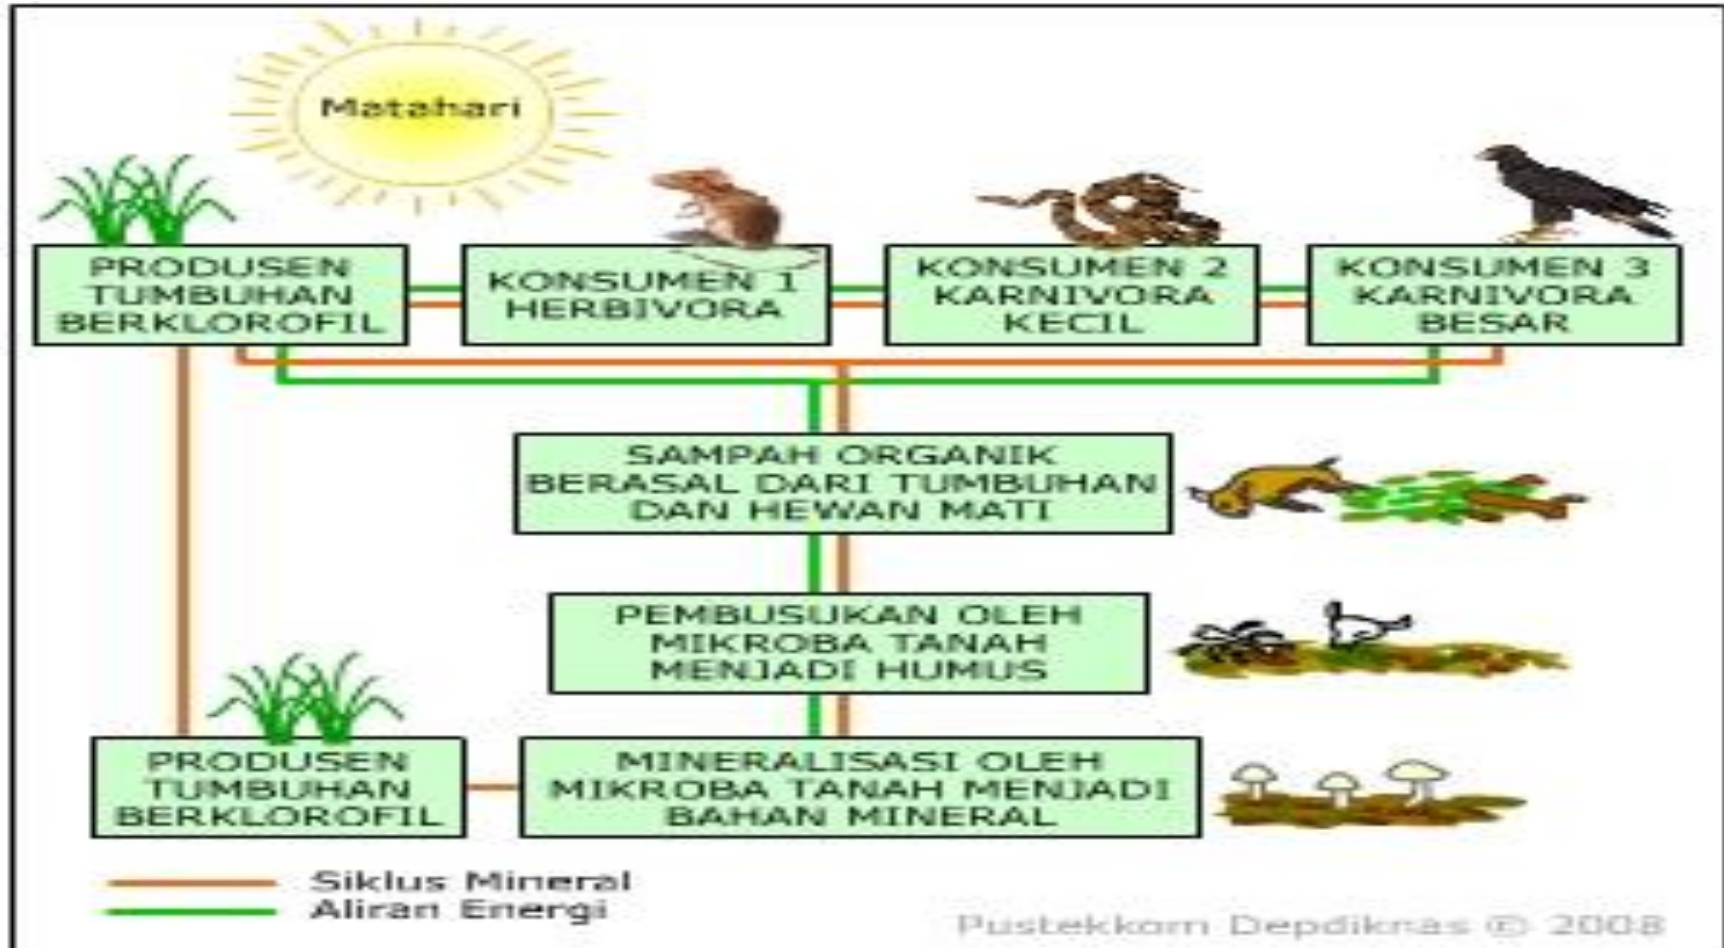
Matahari

PRODUSEN TUMBUHAN BERKLOROFIL

KONSUMEN 1 HERBIVORA

KONSUMEN 2 KARNIVORA KECIL

KONSUMEN 3 KARNIVORA BESAR

SAMPAH ORGANIK BERASAL DARI TUMBUHAN DAN HEWAN MATI

PEMBUSUKAN OLEH MIKROBA TANAH MENJADI HUMUS

PRODUSEN TUMBUHAN BERKLOROFIL

MINERALISASI OLEH MIKROBA TANAH MENJADI BAHAN MINERAL

Siklus Mineral
Aliran Energi

Pustekkom Depdiknas © 2008